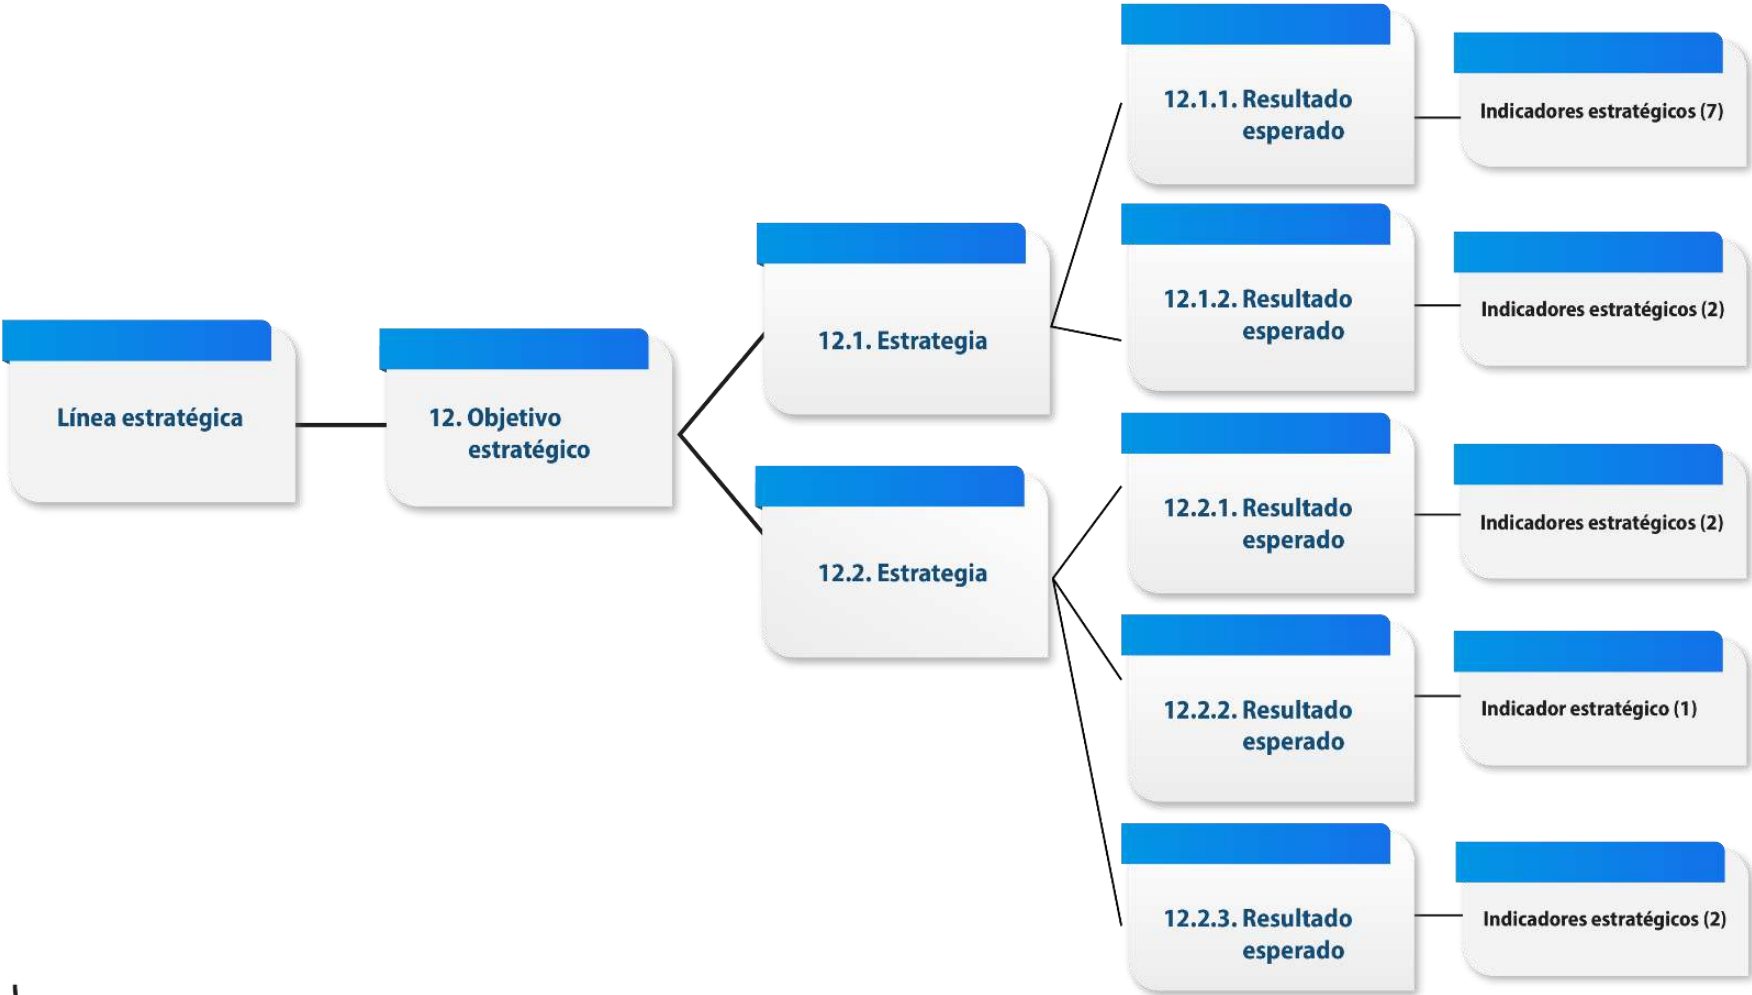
Línea estratégica

12. Objetivo estratégico

12.1. Estrategia

12.2. Estrategia

12.1.1. Resultado esperado

Indicadores estratégicos (7)

12.1.2. Resultado esperado

Indicadores estratégicos (2)

12.2.1. Resultado esperado

Indicadores estratégicos (2)

12.2.2. Resultado esperado

Indicador estratégico (1)

12.2.3. Resultado esperado

Indicadores estratégicos (2)